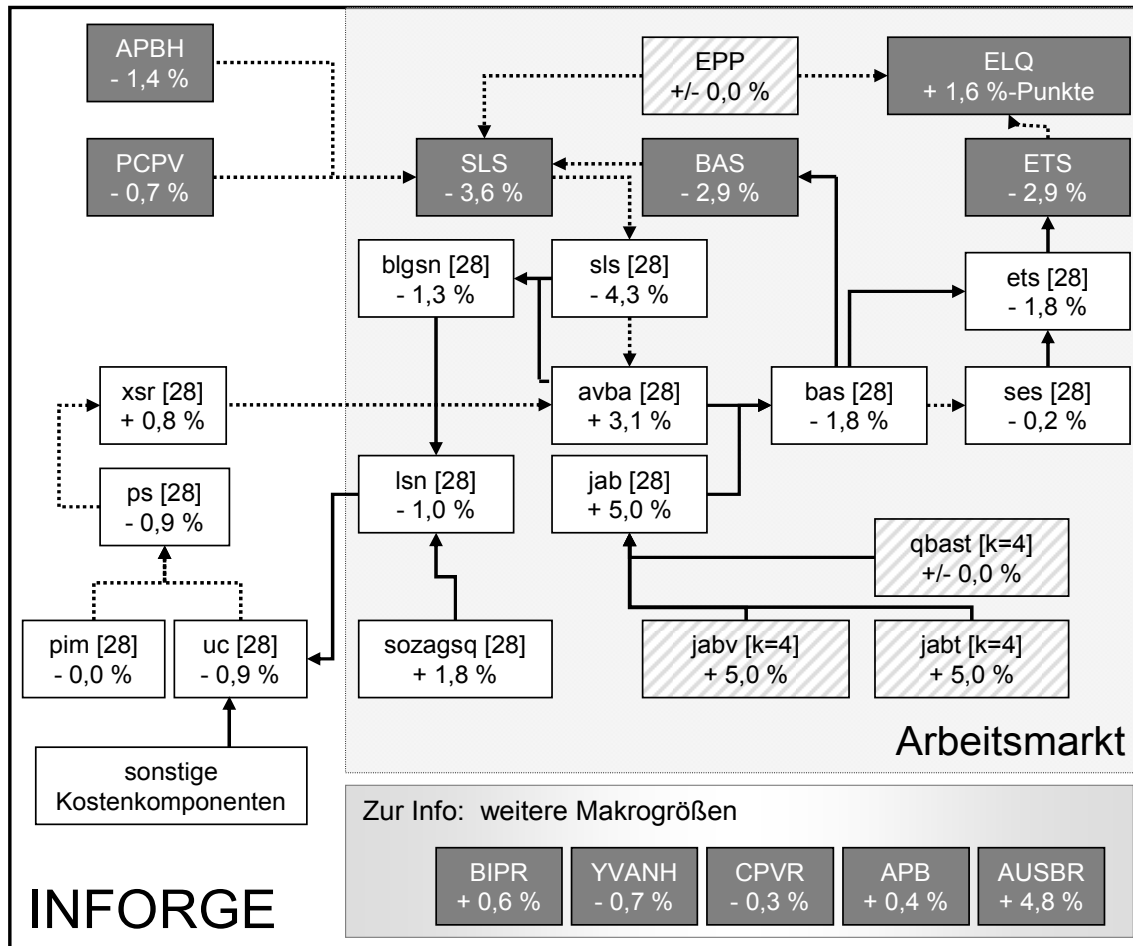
APBH
- 1,4 %

PCPV
- 0,7 %

EPP
+/- 0,0 %

ELQ
+ 1,6 %-Punkte

SLS
- 3,6 %

BAS
- 2,9 %

ETS
- 2,9 %

blgsn [28]
- 1,3 %

sls [28]
- 4,3 %

ets [28]
- 1,8 %

xsr [28]
+ 0,8 %

avba [28]
+ 3,1 %

bas [28]
- 1,8 %

ses [28]
- 0,2 %

ps [28]
- 0,9 %

lsn [28]
- 1,0 %

jab [28]
+ 5,0 %

qbast [k=4]
+/- 0,0 %

pim [28]
- 0,0 %

uc [28]
- 0,9 %

sozagsq [28]
+ 1,8 %

jabv [k=4]
+ 5,0 %

jabt [k=4]
+ 5,0 %

Arbeitsmarkt

sonstige Kostenkomponenten

Zur Info: weitere Makrogrößen

BIPR
+ 0,6 %

YVANH
- 0,7 %

CPVR
- 0,3 %

APB
+ 0,4 %

AUSBR
+ 4,8 %

INFORGE